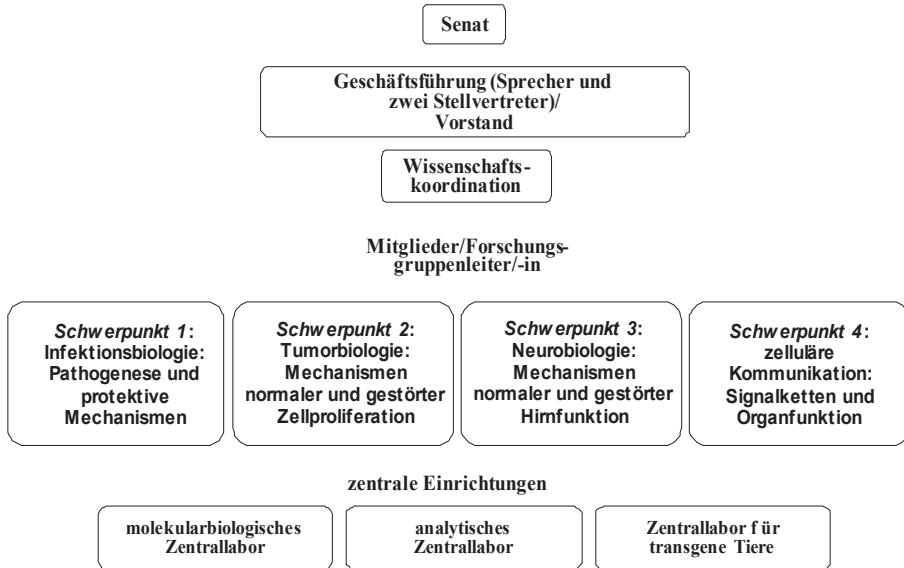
Senat

Geschäftsführung (Sprecher und zwei Stellvertreter)/ Vorstand

Wissenschaftskoordination

Mitglieder/Forschungsgruppenleiter/-in

Schwerpunkt 1: Infektionsbiologie: Pathogenese und protektive Mechanismen

Schwerpunkt 2: Tumorbiologie: Mechanismen normaler und gestörter Zellproliferation

Schwerpunkt 3: Neurobiologie: Mechanismen normaler und gestörter Hirnfunktion

Schwerpunkt 4: zelluläre Kommunikation: Signalketten und Organfunktion

zentrale Einrichtungen

molekularbiologisches Zentrallabor

analytisches Zentrallabor

Zentrallabor für transgene Tiere